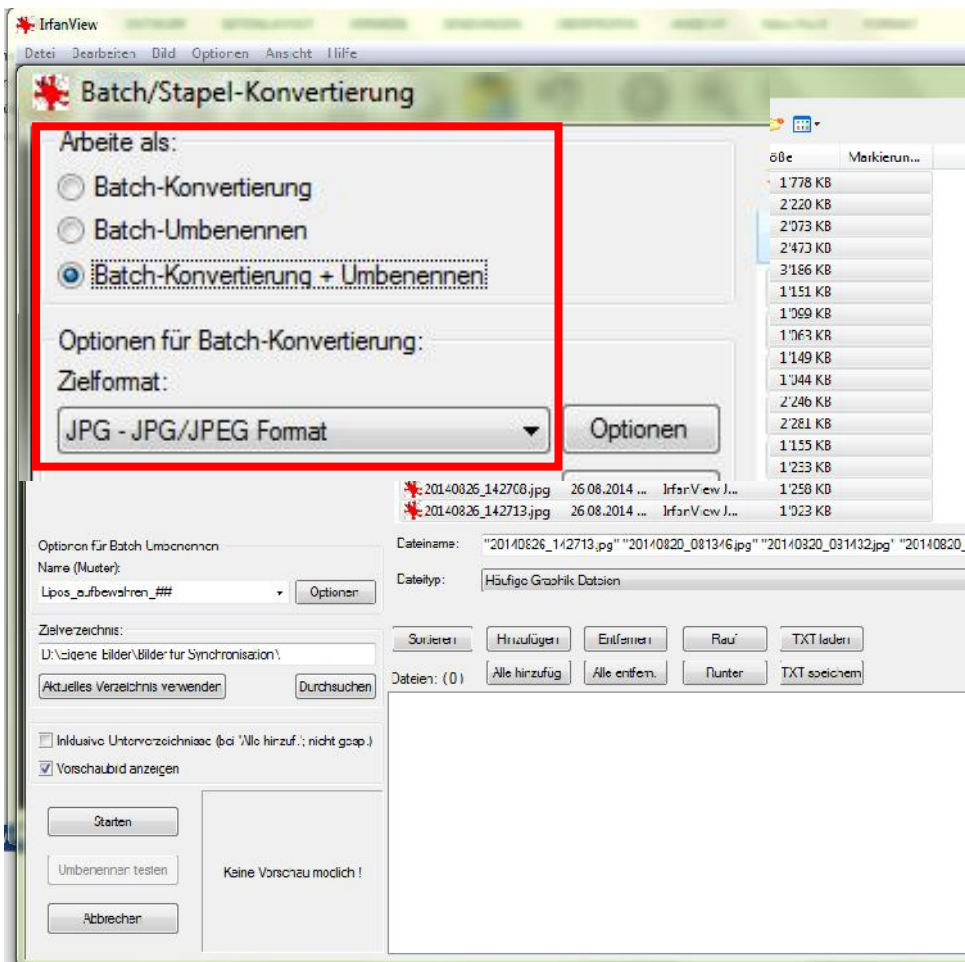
IrfanView

Datei Bearbeiten Bild Optionen Ansicht Hilfe

Batch/Stapel-Konvertierung

Arbeite als:

Batch-Konvertierung

Batch-Umbenennen

Batch-Konvertierung + Umbenennen

Optionen für Batch-Konvertierung:

Zielformat:

JPG - JPG/JPEG Format

Optionen

öße Markierun...
1'778 KB
2'220 KB
2'073 KB
2'473 KB
3'186 KB
1'151 KB
1'099 KB
1'063 KB
1'149 KB
1'044 KB
2'246 KB
2'281 KB
1'155 KB
1'253 KB

20140826_142708.jpg 26.08.2014 ... IrfanView J... 1'258 KB
20140826_142713.jpg 26.08.2014 ... IrfanView J... 1'023 KB

Optionen für Batch-Umbenennen
Name (Muster):
Lipos_aufbewahren_##
Optionen

Zielverzeichnis:
D:\eigene Bilder\Bilder fur Synchronisation\
Aktuelles Verzeichnis verwenden
Durchsuchen

Inklusive Unterverzeichnisse (bei 'Alle hinzuf.'; nicht gesp.)
Vorschaubild anzeigen

Starten
Umbenennen testen
Abbrechen

Keine Vorschau moglich !

Dateiname: "20140826_142713.jpg" "20140820_081346.jpg" "20140820_081432.jpg" "20140820_

Dateityp: Häufige Graphik Dateien

Sortieren Hinzufügen Entfernen Rauf TXT laden
Dateien: (0) Alle hinzufüg. Alle entfern. Runter TXT speichern